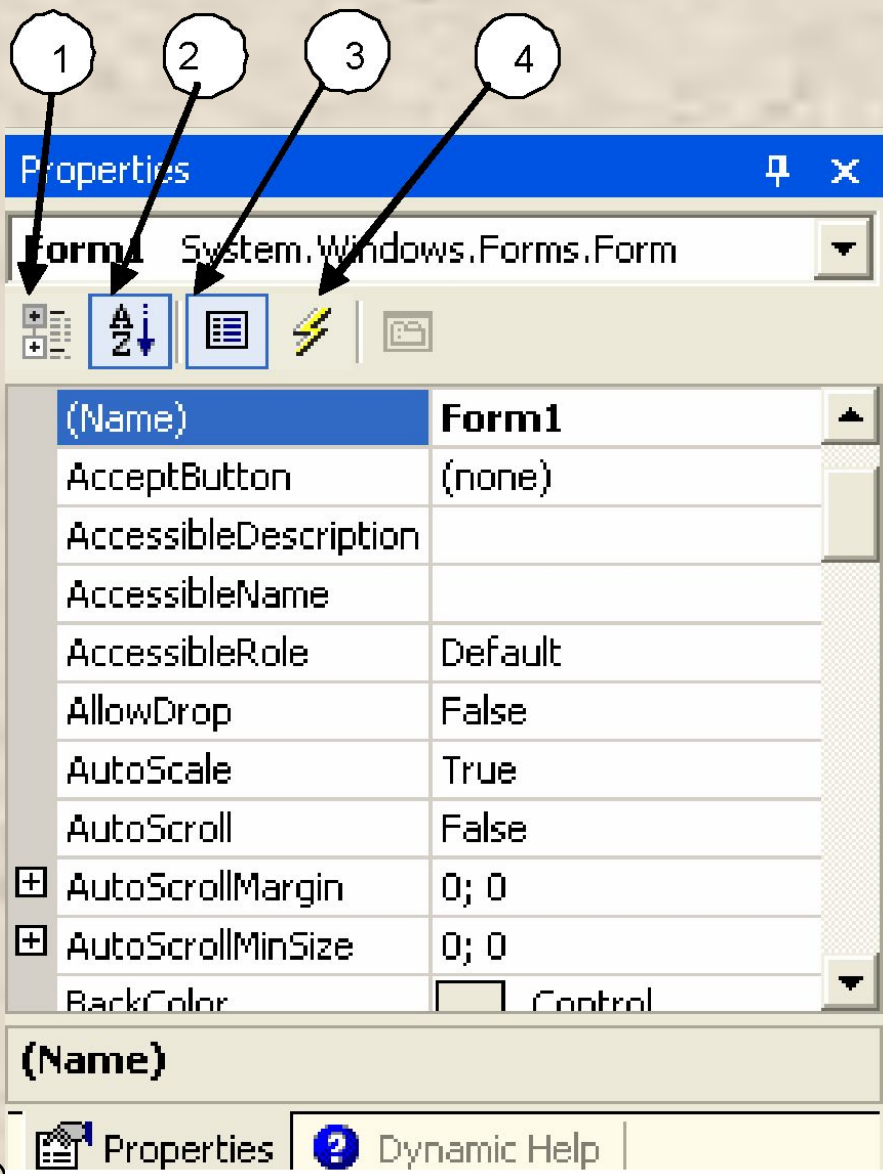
1 2 3 4

Properties

Form1 System.Windows.Forms.Form

| | |
|---|---|
| (Name) | Form1 |
| AcceptButton | (none) |
| AccessibleDescription | |
| AccessibleName | |
| AccessibleRole | Default |
| AllowDrop | False |
| AutoScale | True |
| AutoScroll | False |
| AutoScrollMargin | 0; 0 |
| AutoScrollMinSize | 0; 0 |
| BackColor | Control |

(Name)

Properties Dynamic Help